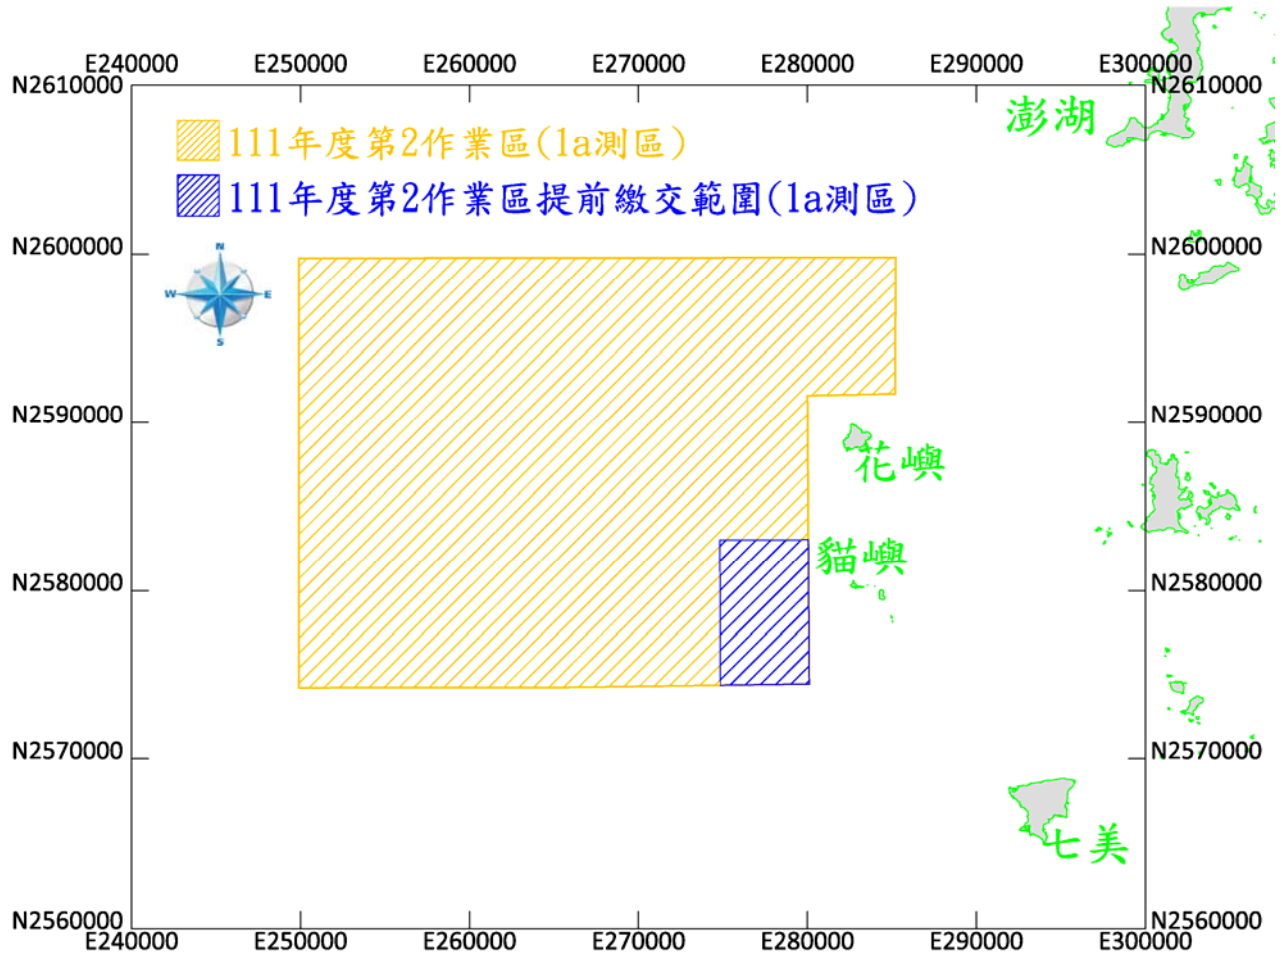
E240000 E250000 E260000 E270000 E280000 E290000 E300000

N2610000 N2610000

111年度第2作業區(1a測區)

111年度第2作業區提前繳交範圍(1a測區)

澎湖

N2600000 N2600000

N

W E

S

N2590000 N2590000

花嶼

貓嶼

N2580000 N2580000

N2570000 N2570000

七美

N2560000 N2560000

E240000 E250000 E260000 E270000 E280000 E290000 E300000